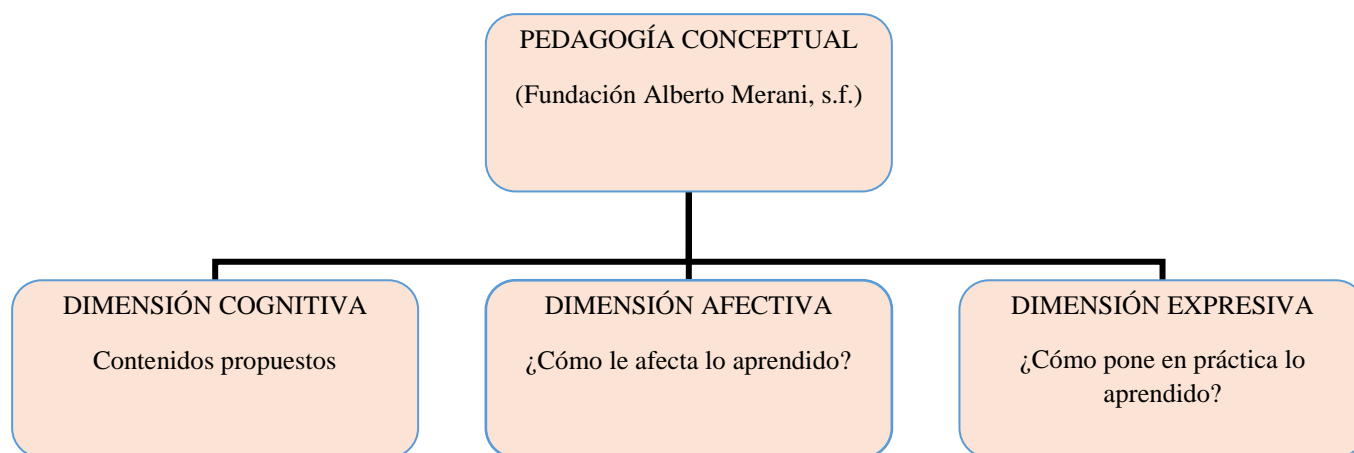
PEDAGOGÍA CONCEPTUAL

(Fundación Alberto Merani, s.f.)

DIMENSIÓN COGNITIVA

Contenidos propuestos

DIMENSIÓN AFECTIVA

¿Cómo le afecta lo aprendido?

DIMENSIÓN EXPRESIVA

¿Cómo pone en práctica lo aprendido?